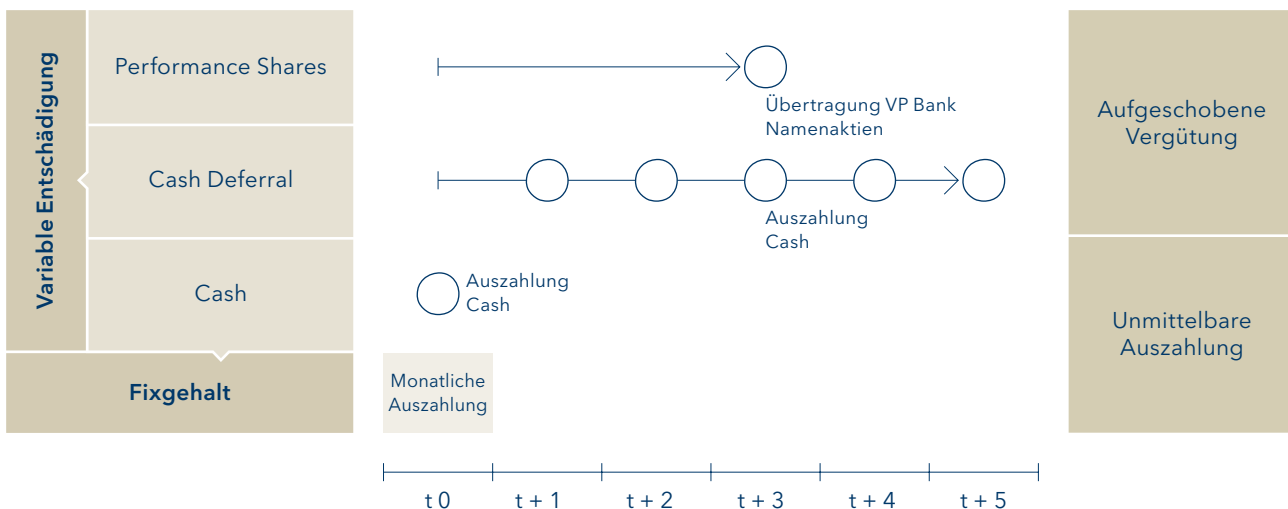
Variable Entschädigung

Performance Shares

Übertragung VP Bank Namenaktien

Cash Deferral

Auszahlung Cash

Cash

Auszahlung Cash

Fixgehalt

Monatliche Auszahlung

Aufgeschobene Vergütung

Unmittelbare Auszahlung

t 0

t + 1

t + 2

t + 3

t + 4

t + 5